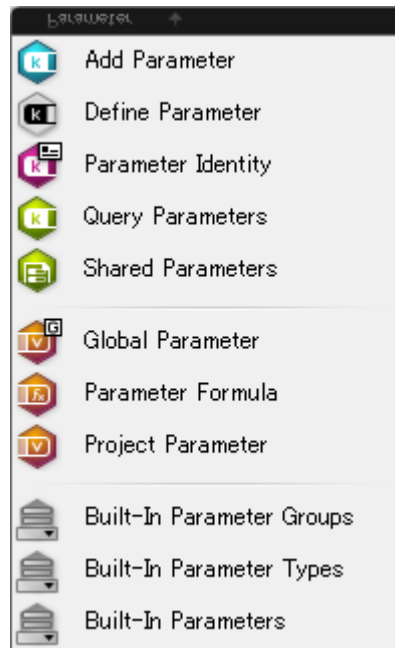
Parameter

Add Parameter
Define Parameter
Parameter Identity
Query Parameters
Shared Parameters

Global Parameter
Parameter Formula
Project Parameter

Built-In Parameter Groups
Built-In Parameter Types
Built-In Parameters